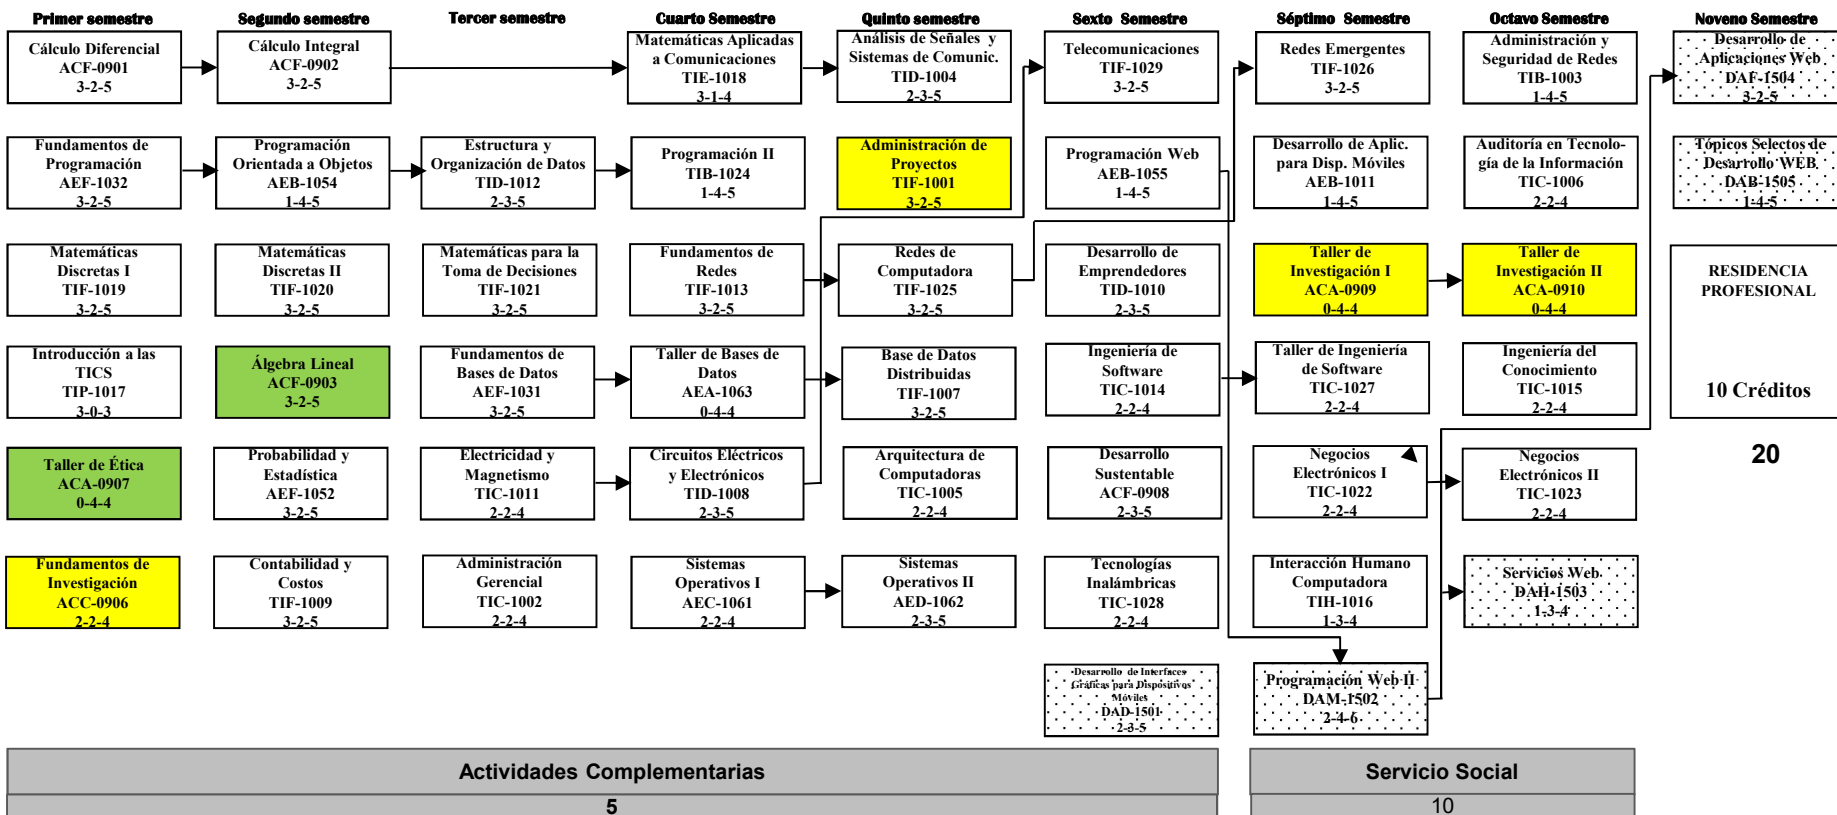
Primer semestre

Cálculo Diferencial
ACF-0901
3-2-5

Fundamentos de Programación
AEF-1032
3-2-5

Matemáticas Discretas I
TIF-1019
3-2-5

Introducción a las TICS
TIP-1017
3-0-3

Taller de Ética
ACA-0907
0-4-4

Fundamentos de Investigación
ACC-0906
2-2-4

Segundo semestre

Cálculo Integral
ACF-0902
3-2-5

Programación Orientada a Objetos
AEB-1054
1-4-5

Matemáticas Discretas II
TIF-1020
3-2-5

Álgebra Lineal
ACF-0903
3-2-5

Probabilidad y Estadística
AEF-1052
3-2-5

Contabilidad y Costos
TIF-1009
3-2-5

Tercer semestre

Estructura y Organización de Datos
TID-1012
2-3-5

Matemáticas para la Toma de Decisiones
TIF-1021
3-2-5

Fundamentos de Bases de Datos
AEF-1031
3-2-5

Electricidad y Magnetismo
TIC-1011
2-2-4

Administración Gerencial
TIC-1002
2-2-4

Cuarto Semestre

Matemáticas Aplicadas a Comunicaciones
TIE-1018
3-1-4

Programación II
TIB-1024
1-4-5

Fundamentos de Redes
TIF-1013
3-2-5

Taller de Bases de Datos
AEA-1063
0-4-4

Circuitos Eléctricos y Electrónicos
TID-1008
2-3-5

Sistemas Operativos I
AEC-1061
2-2-4

Quinto semestre

Análisis de Señales y Sistemas de Comunic.
TID-1004
2-3-5

Administración de Proyectos
TIF-1001
3-2-5

Redes de Computadora
TIF-1025
3-2-5

Base de Datos Distribuidas
TIF-1007
3-2-5

Arquitectura de Computadoras
TIC-1005
2-2-4

Sistemas Operativos II
AED-1062
2-3-5

Sexto Semestre

Telecomunicaciones
TIF-1029
3-2-5

Programación Web
AEB-1055
1-4-5

Desarrollo de Emprendedores
TID-1010
2-3-5

Ingeniería de Software
TIC-1014
2-2-4

Desarrollo Sustentable
ACF-0908
2-3-5

Tecnologías Inalámbricas
TIC-1028
2-2-4

Desarrollo de Interfaces Gráficas para Dispositivos Móviles
DAD-1501
2-3-5

Séptimo Semestre

Redes Emergentes
TIF-1026
3-2-5

Desarrollo de Aplic. para Disp. Móviles
AEB-1011
1-4-5

Taller de Investigación I
ACA-0909
0-4-4

Taller de Ingeniería de Software
TIC-1027
2-2-4

Negocios Electrónicos I
TIC-1022
2-2-4

Interacción Humano Computadora
TIH-1016
1-3-4

Programación Web II
DAM-1502
2-4-6

Octavo Semestre

Administración y Seguridad de Redes
TIB-1003
1-4-5

Auditoría en Tecnología de la Información
TIC-1006
2-2-4

Taller de Investigación II
ACA-0910
0-4-4

Ingeniería del Conocimiento
TIC-1015
2-2-4

Negocios Electrónicos II
TIC-1023
2-2-4

Servicios Web
DAH-1503
1-3-4

Noveno Semestre

Desarrollo de Aplicaciones Web
DAF-1504
3-2-5

Tópicos Selectos de Desarrollo WEB
DAB-1505
1-4-5

RESIDENCIA PROFESIONAL

10 Créditos

20

Actividades Complementarias
5

Servicio Social
10